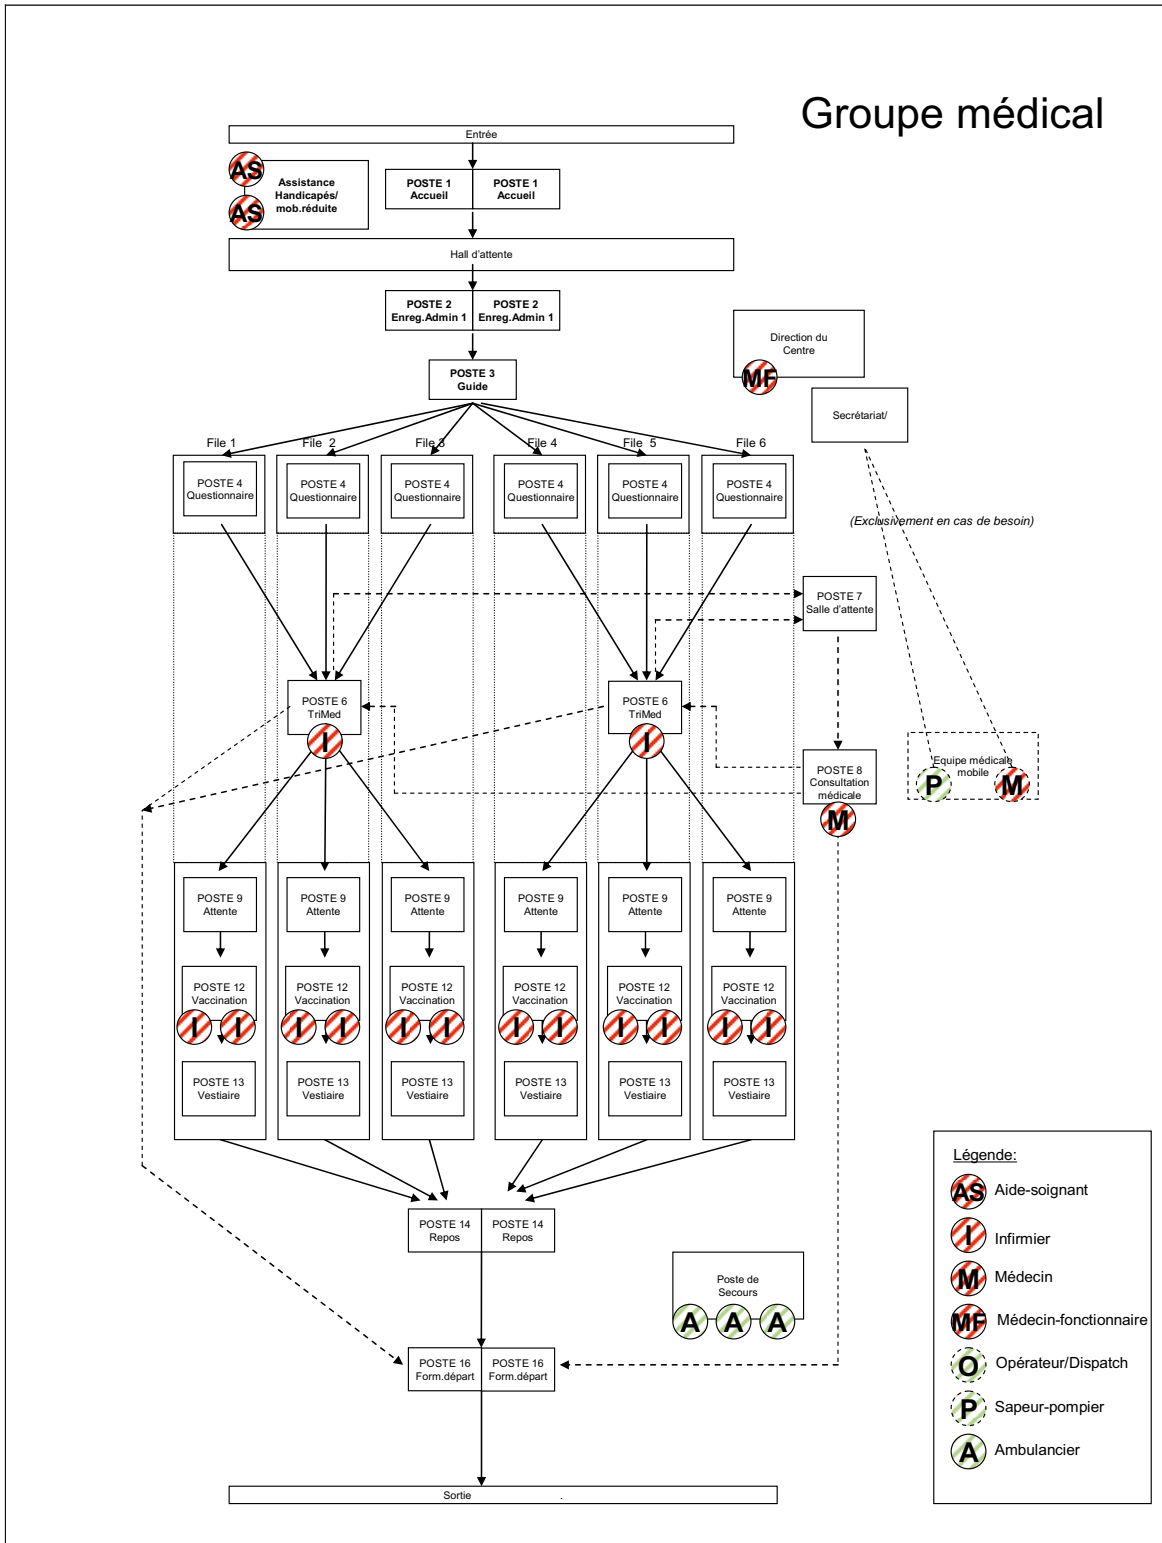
Groupe médical

Entrée

AS
AS
Assistance Handicapés/ mob.réduite

POSTE 1 Accueil
POSTE 1 Accueil

Hall d'attente

POSTE 2 Enreg.Admin 1
POSTE 2 Enreg.Admin 1

Direction du Centre
MF

POSTE 3 Guide

Secrétariat/

File 1
File 2
File 3
File 4
File 5
File 6

POSTE 4 Questionnaire
POSTE 4 Questionnaire
POSTE 4 Questionnaire
POSTE 4 Questionnaire
POSTE 4 Questionnaire
POSTE 4 Questionnaire

(Exclusivement en cas de besoin)

POSTE 7 Salle d'attente

POSTE 6 TriMed
I
POSTE 6 TriMed
I

POSTE 8 Consultation médicale
M

Equipe médicale mobile
P
M

POSTE 9 Attente
POSTE 9 Attente
POSTE 9 Attente
POSTE 9 Attente
POSTE 9 Attente
POSTE 9 Attente

POSTE 12 Vaccination
I I
POSTE 12 Vaccination
I I
POSTE 12 Vaccination
I I
POSTE 12 Vaccination
I I
POSTE 12 Vaccination
I I
POSTE 12 Vaccination
I I

POSTE 13 Vestiaire
POSTE 13 Vestiaire
POSTE 13 Vestiaire
POSTE 13 Vestiaire
POSTE 13 Vestiaire
POSTE 13 Vestiaire

POSTE 14 Repos
POSTE 14 Repos

Poste de Secours
A A A

POSTE 16 Form.départ
POSTE 16 Form.départ

Sortie

Légende:
AS Aide-soignant
I Infirmier
M Médecin
MF Médecin-fonctionnaire
O Opérateur/Dispatch
P Sapeur-pompier
A Ambulancier